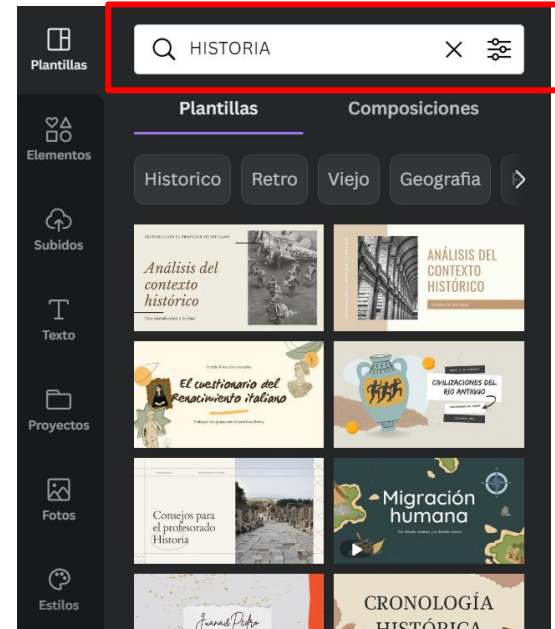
Plantillas

Elementos

Subidos

Texto

Proyectos

Fotos

Estilos

HISTORIA

Plantillas

Composiciones

Historico

Retro

Viejo

Geografia

Análisis del contexto histórico

ANÁLISIS DEL CONTEXTO HISTÓRICO

El cuestionario del Renacimiento italiano

CIVILIZACIONES DEL RÍO ANTIGUO

Consejos para el profesorado Historia

Migración humana

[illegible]

CRONOLOGÍA HISTÓRICA